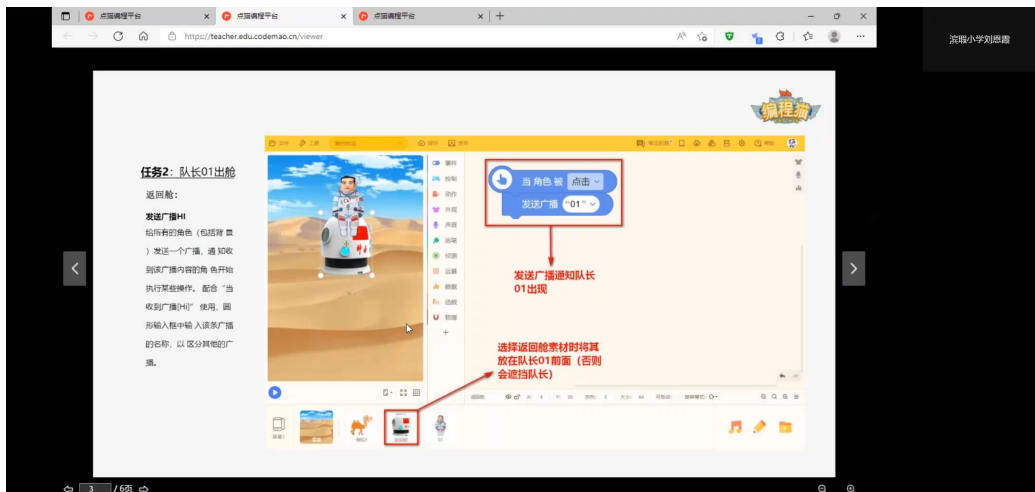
点猫编程平台
点猫编程平台
点猫编程平台
https://teacher.edu.codemao.cn/viewer
滨陂小学刘思霞

编程猫

任务2：队长01出舱

返回舱：

发送广播HI

给所有的角色（包括背景）发送一个广播，通知收到该广播内容的角色开始执行某些操作。配合"当收到广播[Hi]"使用，圆形输入框中输入该条广播的名称，以区分其他的广播。

事件
控制
动作
外观
声音
画笔
侦测
运算
数据
函数
物理

当 角色 被 点击
发送广播 "01"

发送广播通知队长01出现

选择返回舱素材时将其放在队长01前面（否则会遮挡队长）

3 / 6页